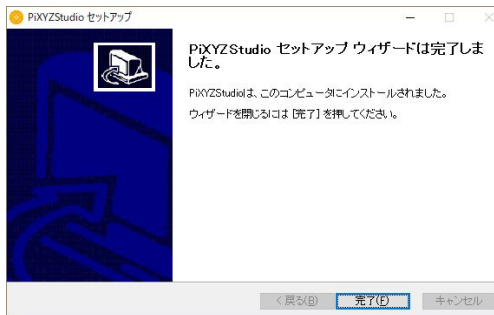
PiXYZStudio セットアップ

PiXYZStudio セットアップ ウィザードは完了しました。

PiXYZStudioは、このコンピュータにインストールされました。

ウィザードを閉じるには [完了] を押してください。

< 戻る(B) 完了(F) キャンセル